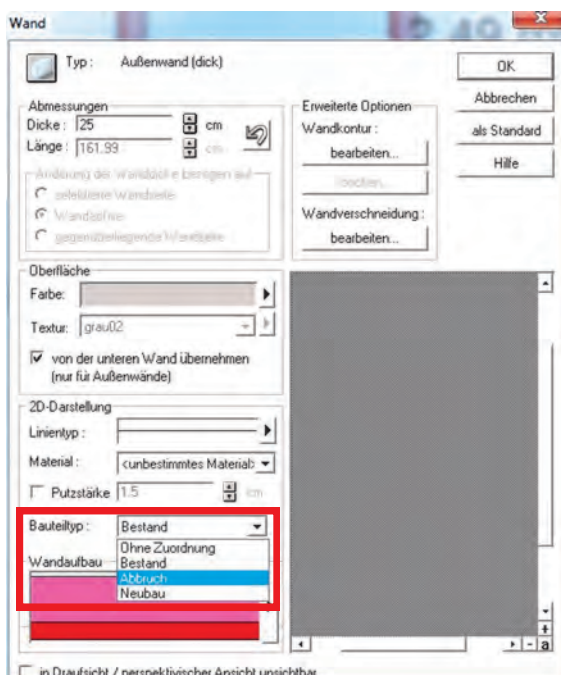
Wand

Typ: Außenwand (dick)

OK

Abbrechen

als Standard

Hilfe

Abmessungen

Dicke: 25 cm

Länge: 161.99 cm

Änderung der Wanddicke bezogen auf

selektierte Wandseite

Wandachse

gegenüberliegende Wandseite

Erweiterte Optionen

Wandkontur:

bearbeiten...

löschen...

Wandverschneidung:

bearbeiten...

Oberfläche

Farbe:

Textur: grau02

von der unteren Wand übernehmen (nur für Außenwände)

2D-Darstellung

Linientyp:

Material: <unbestimmtes Materiab

Putzstärke 1.5 cm

Bauteiltyp: Bestand

Ohne Zuordnung

Bestand

Abbruch

Neubau

Wandaufbau

in Draufsicht / perspektivischer Ansicht unsichtbar